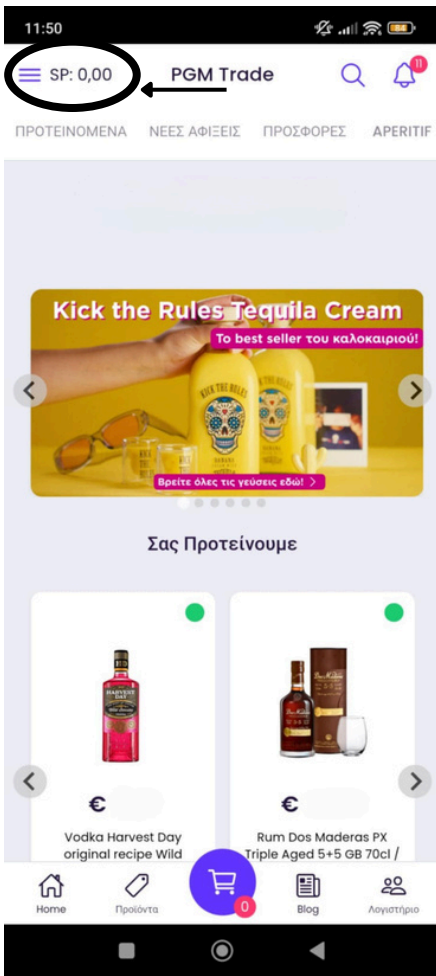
11:50

SP: 0,00

PGM Trade

11

ΠΡΟΤΕΙΝΟΜΕΝΑ ΝΕΕΣ ΑΦΙΞΕΙΣ ΠΡΟΣΦΟΡΕΣ APERITIF

Kick the Rules Tequila Cream

Το best seller του καλοκαιριού!

KICK THE RULES

Βρείτε όλες τις γεύσεις εδώ! >

Σας Προτείνουμε

HARVEST DAY

€

Vodka Harvest Day original recipe Wild

€

Rum Dos Maderas PX Triple Aged 5+5 GB 70cl /

0

Home Προϊόντα Blog Λογιστήριο